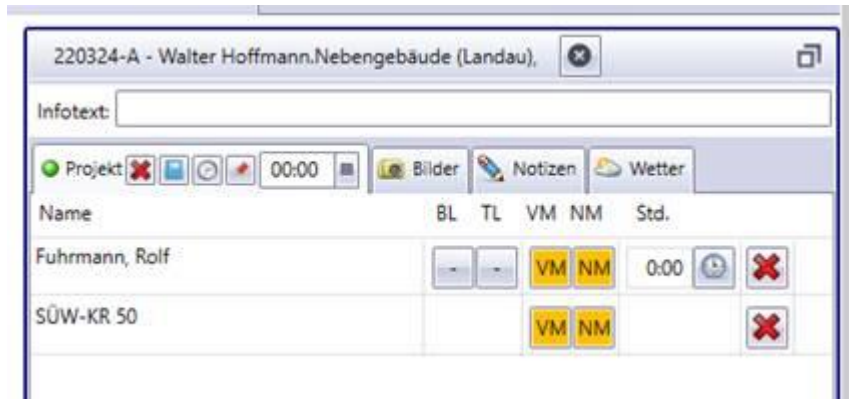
220324-A - Walter Hoffmann.Nebengebäude (Landau),

Infotext:

Projekt 00:00 Bilder Notizen Wetter

| Name | BL | TL | VM | NM | Std. | |
|---|---|---|---|---|---|---|
| Fuhrmann, Rolf | - | - | VM | NM | 0:00 | |
| SÜW-KR 50 | | | VM | NM | | |